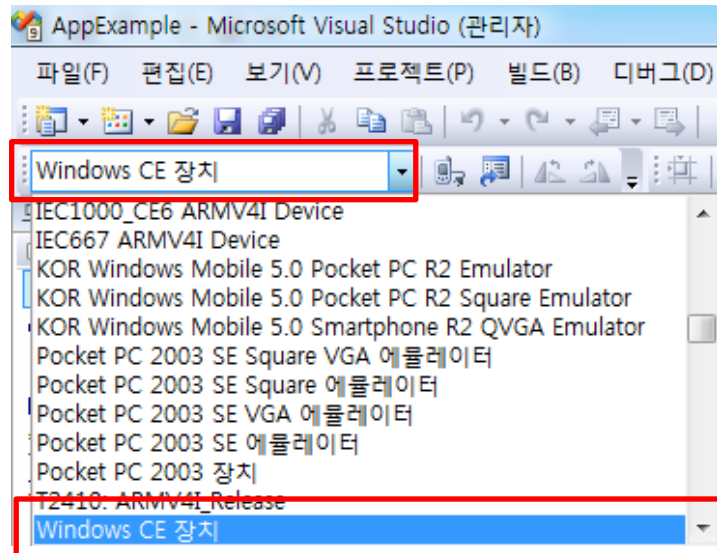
AppExample - Microsoft Visual Studio (관리자)

파일(F) 편집(E) 보기(V) 프로젝트(P) 빌드(B) 디버그(D)

Windows CE 장치

IEC1000_CE6 ARMV4I Device
IEC667 ARMV4I Device
KOR Windows Mobile 5.0 Pocket PC R2 Emulator
KOR Windows Mobile 5.0 Pocket PC R2 Square Emulator
KOR Windows Mobile 5.0 Smartphone R2 QVGA Emulator
Pocket PC 2003 SE Square VGA 에뮬레이터
Pocket PC 2003 SE Square 에뮬레이터
Pocket PC 2003 SE VGA 에뮬레이터
Pocket PC 2003 SE 에뮬레이터
Pocket PC 2003 장치
T2410: ARMV4I_Release
Windows CE 장치